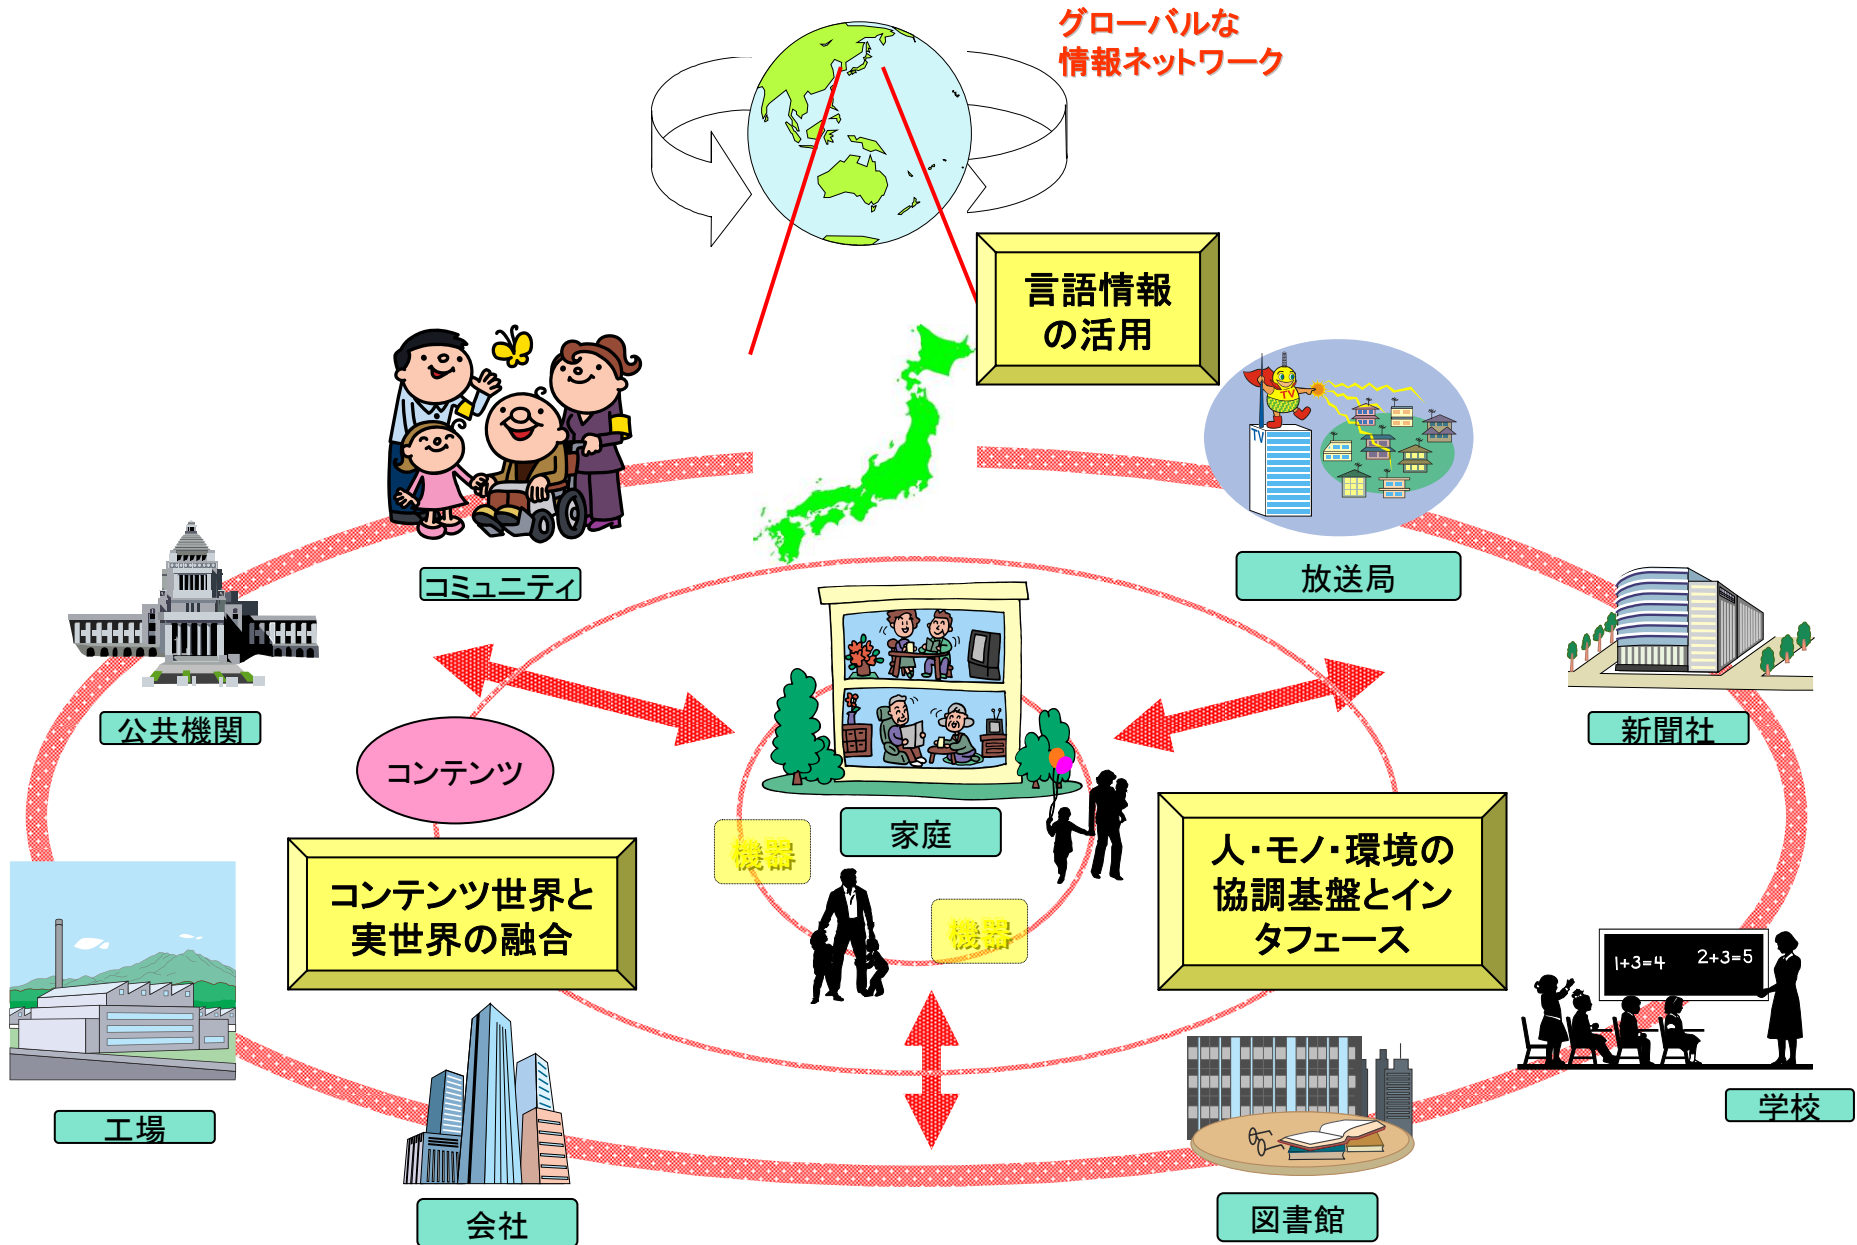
グローバルな
情報ネットワーク

言語情報
の活用

コミュニティ

放送局

公共機関

新聞社

コンテンツ

家庭

機器

機器

コンテンツ世界と
実世界の融合

人・モノ・環境の
協調基盤とインタフェース

$1+3=4$ $2+3=5$

工場

学校

会社

図書館